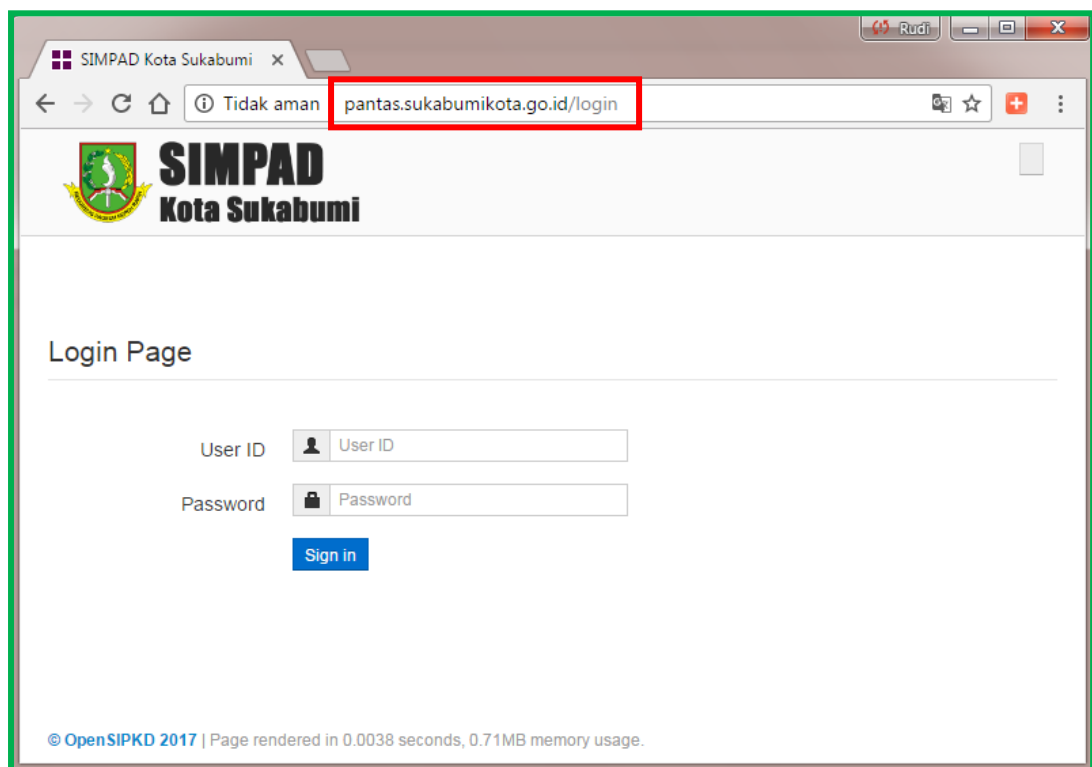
Rudi

SIMPAD Kota Sukabumi ×

Tidak aman pantas.sukabumikota.go.id/login

SIMPAD
Kota Sukabumi

Login Page

User ID User ID

Password Password

Sign in

© OpenSIPKD 2017 | Page rendered in 0.0038 seconds, 0.71MB memory usage.